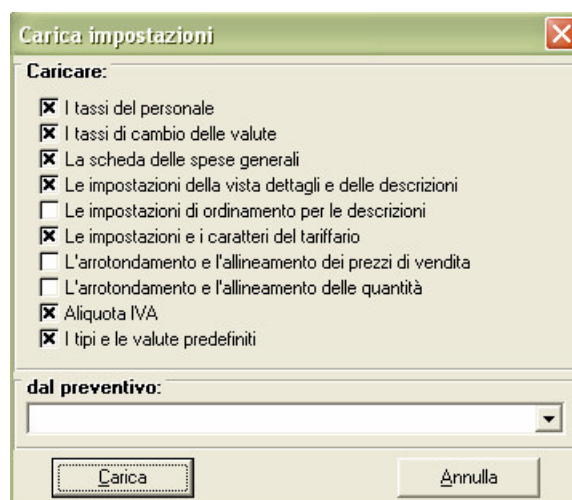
Carica impostazioni

Caricare:

☒ I tassi del personale
☒ I tassi di cambio delle valute
☒ La scheda delle spese generali
☒ Le impostazioni della vista dettagli e delle descrizioni
☐ Le impostazioni di ordinamento per le descrizioni
☒ Le impostazioni e i caratteri del tariffario
☐ L'arrotondamento e l'allineamento dei prezzi di vendita
☐ L'arrotondamento e l'allineamento delle quantità
☒ Aliquota IVA
☒ I tipi e le valute predefiniti

dal preventivo:

Carica

Annulla